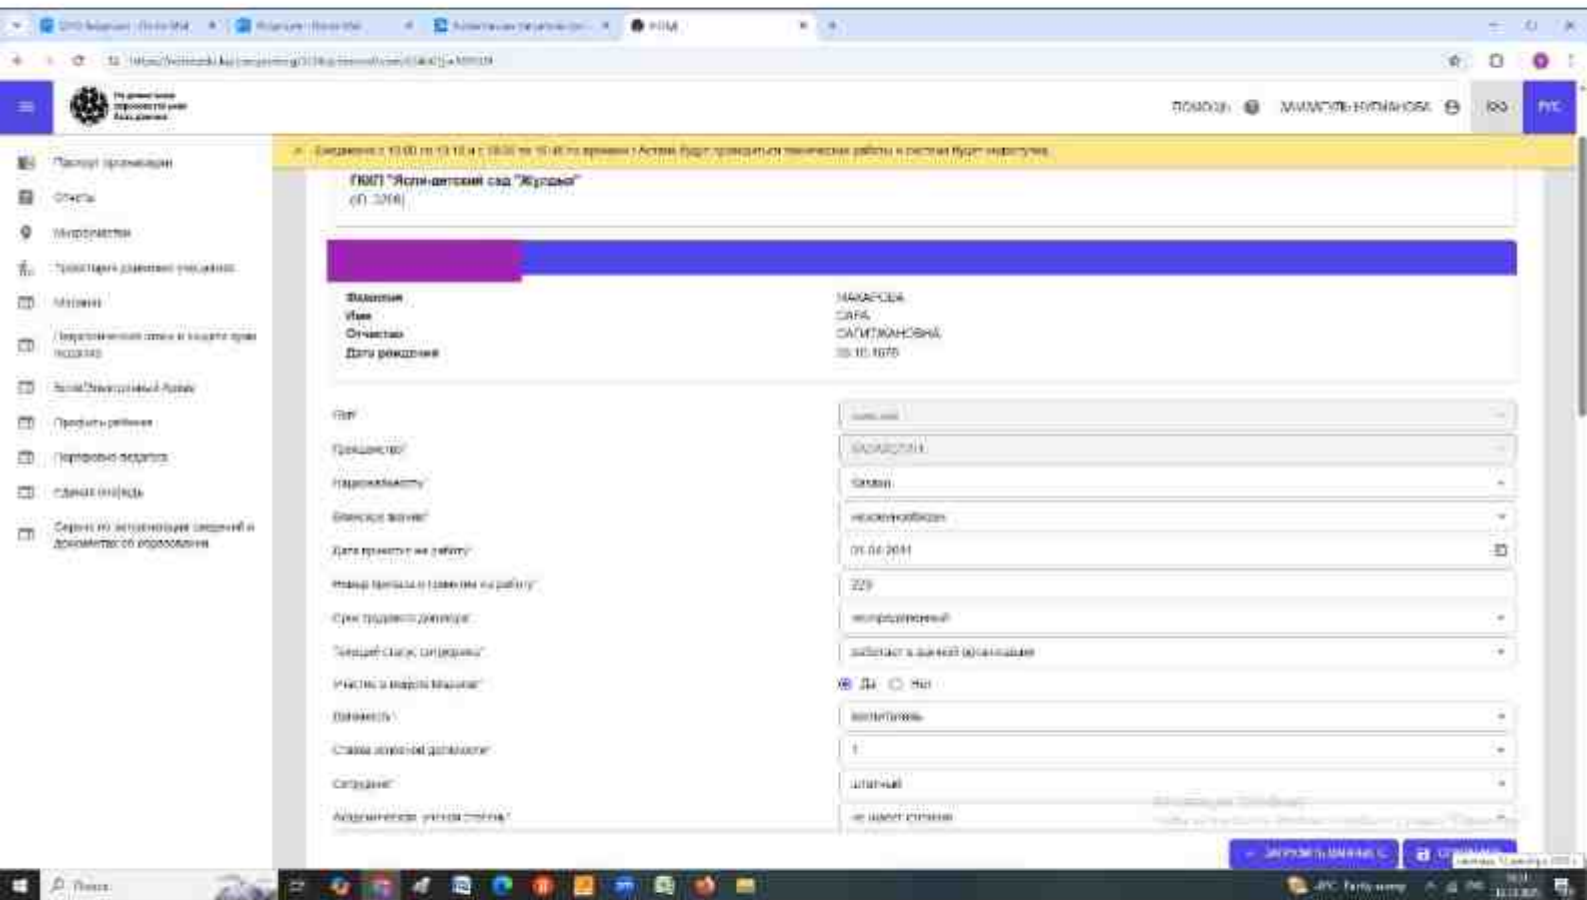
ГККП "Ясли-детский сад "Жулдыз"
(ID: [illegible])

Фамилия МАКАРОВА
Имя САРА
Отчество САГИТЖАНОВНА
Дата рождения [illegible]

Пол*
Гражданство*
Национальность*
Владение языком*
Дата принятия на работу* 01.04.2011
Номер приказа о принятии на работу* 229
Срок трудового договора* неопределенный
Текущий статус сотрудника* работает в данной организации
Участие в модели Мариям* Да Нет
Должность* воспитатель
Ставка основной должности* 1
Сотрудник* штатный
Академическая ученая степень* не имеет степени

ПОМОЩЬ
ҚАЗ РУС

Паспорт организации
Отчеты
Микроучастки
Траектория развития учащихся
Мотивация
Личный Электронный Архив
Профиль ребенка
Портфолио педагога
Единая очередь